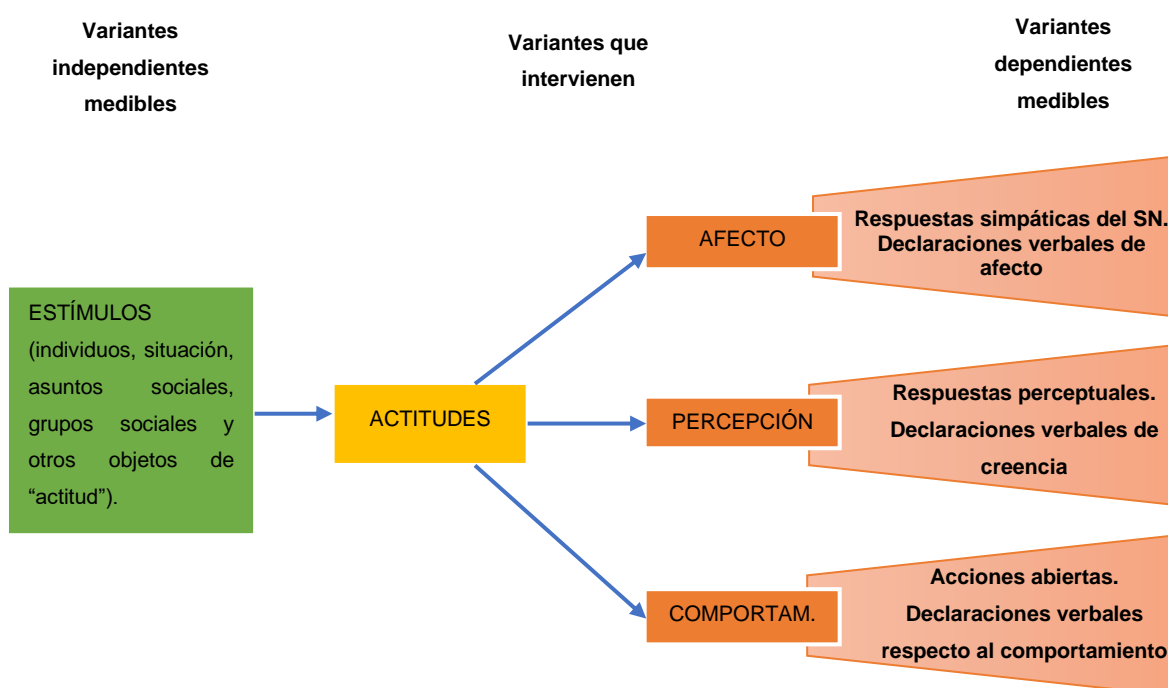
Variantes independientes medibles

Variantes que intervienen

Variantes dependientes medibles

ESTÍMULOS (individuos, situación, asuntos sociales, grupos sociales y otros objetos de “actitud”).

ACTITUDES

AFECTO

Respuestas simpáticas del SN. Declaraciones verbales de afecto

PERCEPCIÓN

Respuestas perceptuales. Declaraciones verbales de creencia

COMPORTAM.

Acciones abiertas. Declaraciones verbales respecto al comportamiento